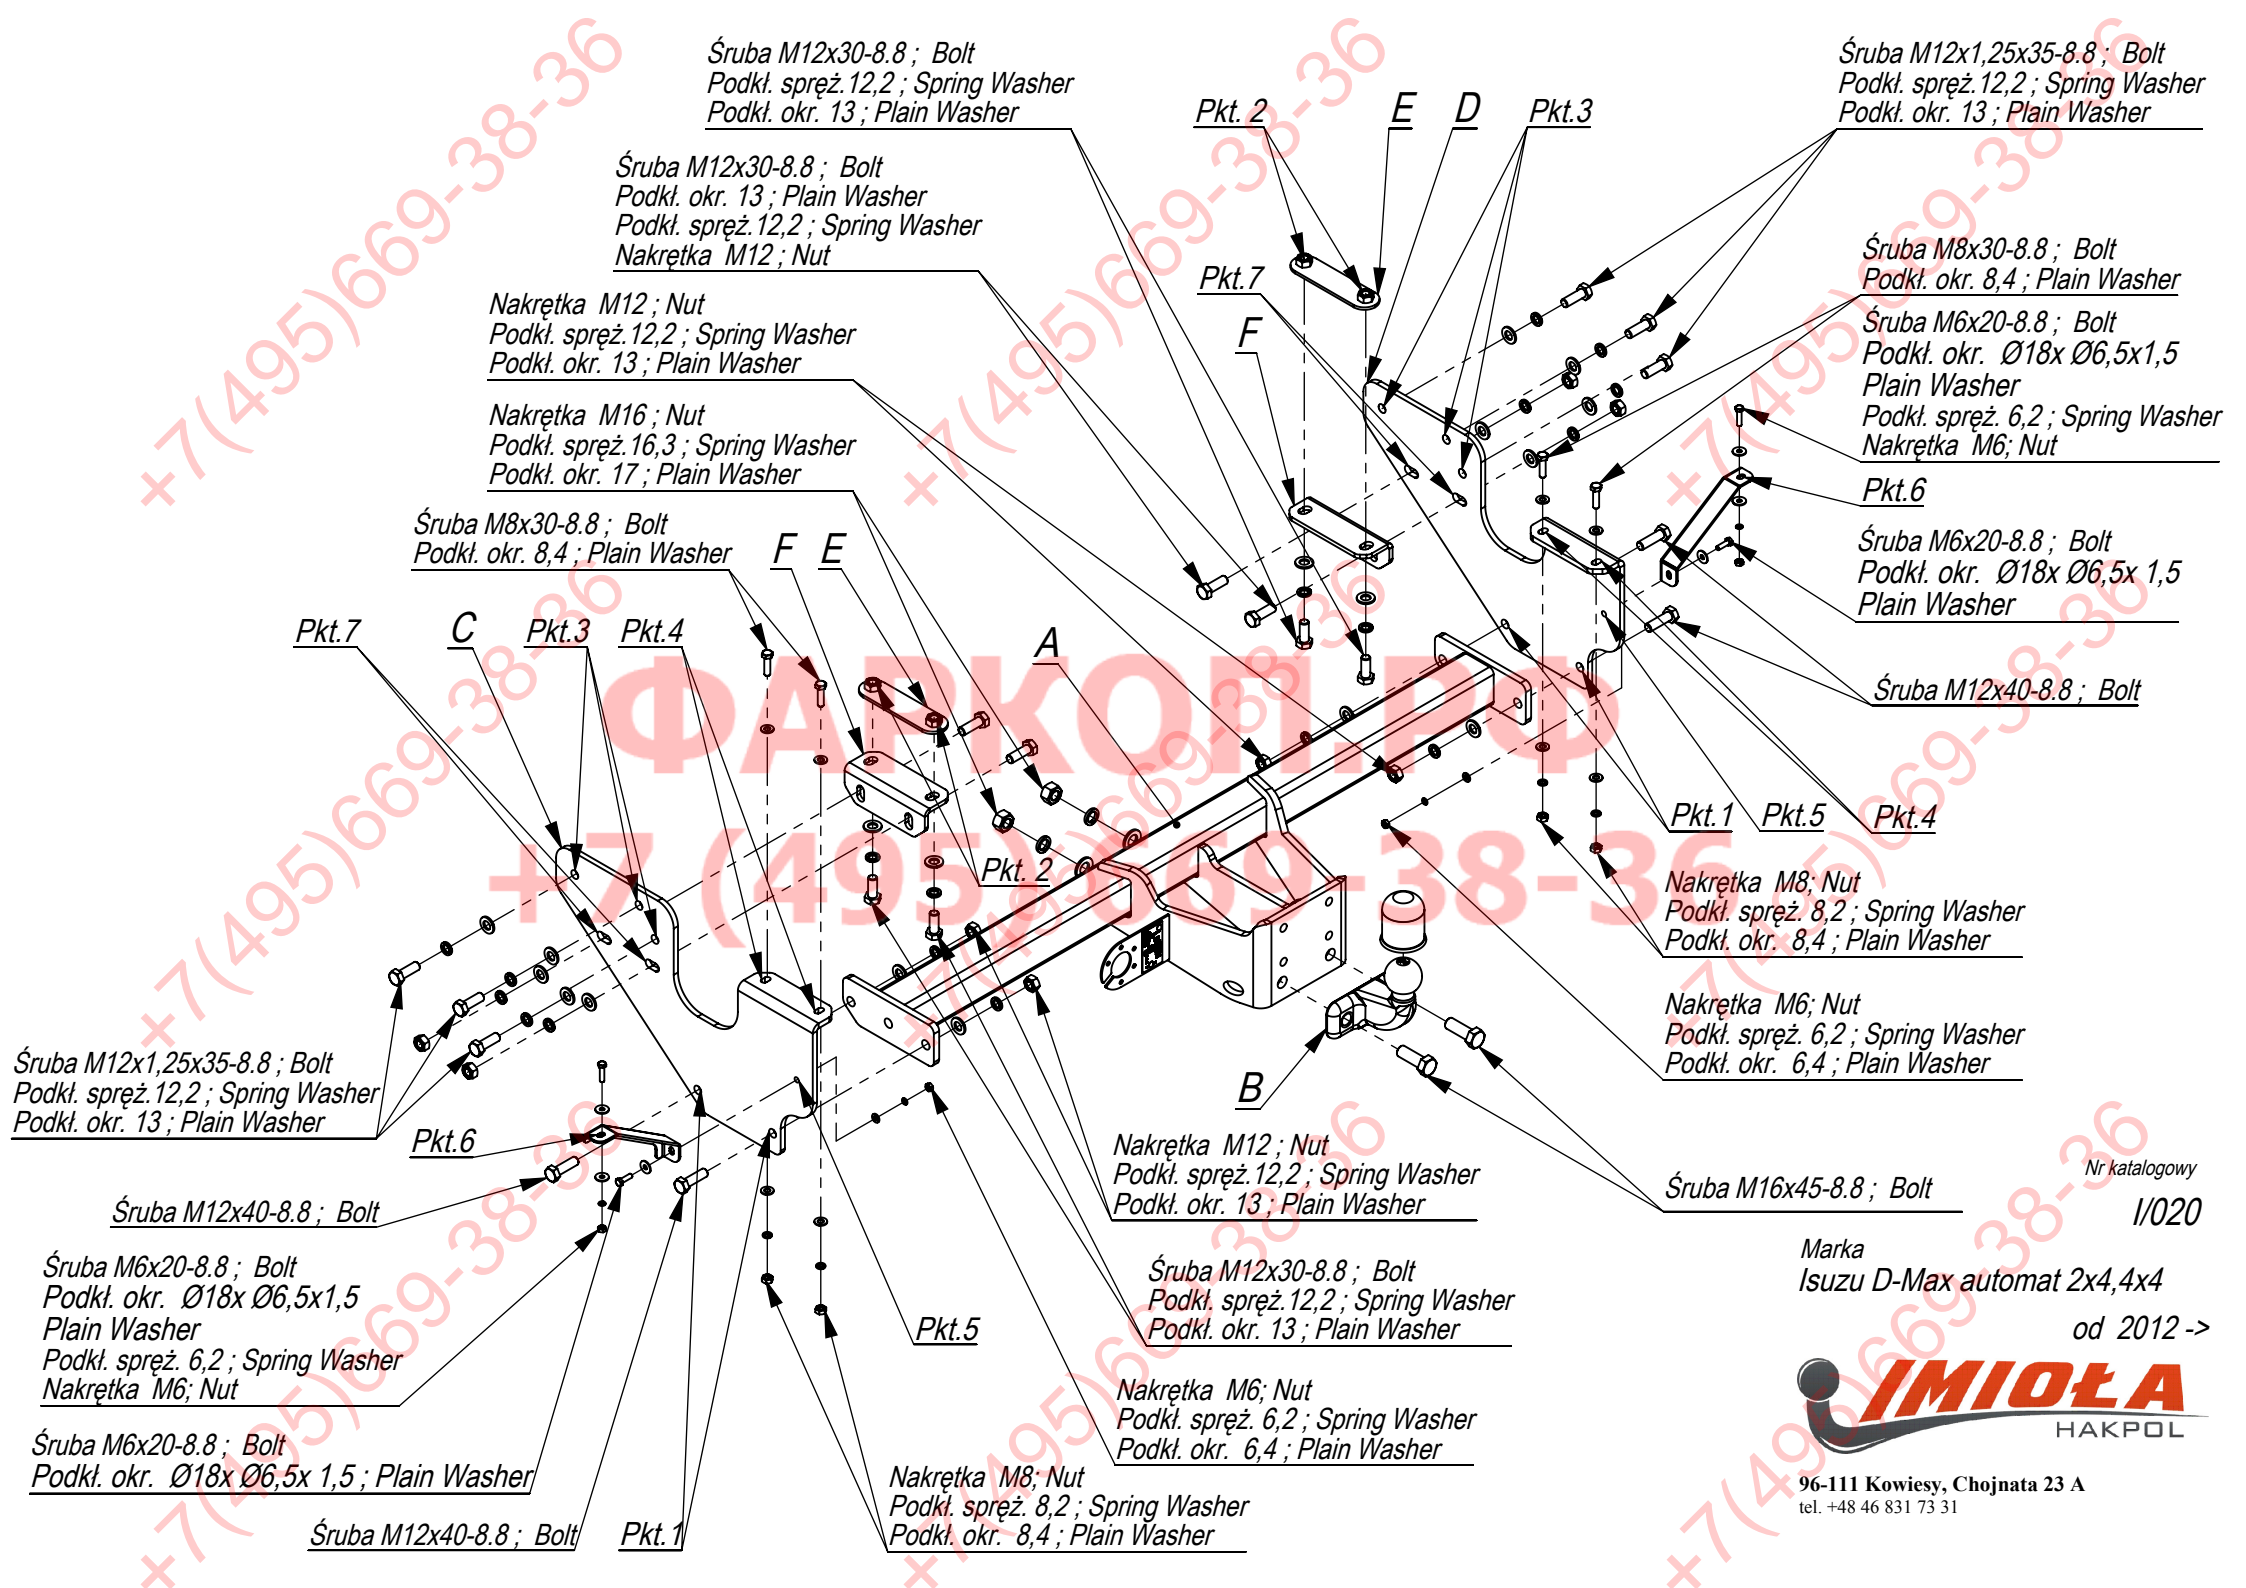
Śruba M12x30-8.8 ; Bolt
Podkł. spręż.12,2 ; Spring Washer
Podkł. okr. 13 ; Plain Washer

Pkt. 2 E D Pkt.3

Śruba M12x1,25x35-8.8 ; Bolt
Podkł. spręż.12,2 ; Spring Washer
Podkł. okr. 13 ; Plain Washer

Śruba M12x30-8.8 ; Bolt
Podkł. okr. 13 ; Plain Washer
Podkł. spręż.12,2 ; Spring Washer
Nakrętka M12 ; Nut

Pkt.7

F

Śruba M8x30-8.8 ; Bolt
Podkł. okr. 8,4 ; Plain Washer

Śruba M6x20-8.8 ; Bolt
Podkł. okr. Ø18x Ø6,5x1,5
Plain Washer
Podkł. spręż. 6,2 ; Spring Washer
Nakrętka M6; Nut

Nakrętka M12 ; Nut
Podkł. spręż.12,2 ; Spring Washer
Podkł. okr. 13 ; Plain Washer

Nakrętka M16 ; Nut
Podkł. spręż.16,3 ; Spring Washer
Podkł. okr. 17 ; Plain Washer

Pkt.6

Śruba M6x20-8.8 ; Bolt
Podkł. okr. Ø18x Ø6,5x 1,5
Plain Washer

Śruba M8x30-8.8 ; Bolt
Podkł. okr. 8,4 ; Plain Washer

F E

A

Śruba M12x40-8.8 ; Bolt

Pkt.7 C Pkt.3 Pkt.4

ФАРКОП.РФ
+7 (495) 669-38-36

Pkt. 2

Pkt.1 Pkt.5 Pkt.4

Nakrętka M8; Nut
Podkł. spręż. 8,2 ; Spring Washer
Podkł. okr. 8,4 ; Plain Washer

Nakrętka M6; Nut
Podkł. spręż. 6,2 ; Spring Washer
Podkł. okr. 6,4 ; Plain Washer

Śruba M12x1,25x35-8.8 ; Bolt
Podkł. spręż.12,2 ; Spring Washer
Podkł. okr. 13 ; Plain Washer

Pkt.6

B

Nakrętka M12 ; Nut
Podkł. spręż.12,2 ; Spring Washer
Podkł. okr. 13 ; Plain Washer

Śruba M16x45-8.8 ; Bolt

Nr katalogowy
I/020

Śruba M12x40-8.8 ; Bolt

Śruba M6x20-8.8 ; Bolt
Podkł. okr. Ø18x Ø6,5x1,5
Plain Washer
Podkł. spręż. 6,2 ; Spring Washer
Nakrętka M6; Nut

Śruba M12x30-8.8 ; Bolt
Podkł. spręż.12,2 ; Spring Washer
Podkł. okr. 13 ; Plain Washer

Marka
Isuzu D-Max automat 2x4,4x4
od 2012 ->

Pkt.5

Nakrętka M6; Nut
Podkł. spręż. 6,2 ; Spring Washer
Podkł. okr. 6,4 ; Plain Washer

IMIOŁA
HAKPOL

Śruba M6x20-8.8 ; Bolt
Podkł. okr. Ø18x Ø6,5x 1,5 ; Plain Washer

Nakrętka M8; Nut
Podkł. spręż. 8,2 ; Spring Washer
Podkł. okr. 8,4 ; Plain Washer

96-111 Kowiesy, Chojnata 23 A
tel. +48 46 831 73 31

Śruba M12x40-8.8 ; Bolt Pkt.1

+7(495)669-38-36